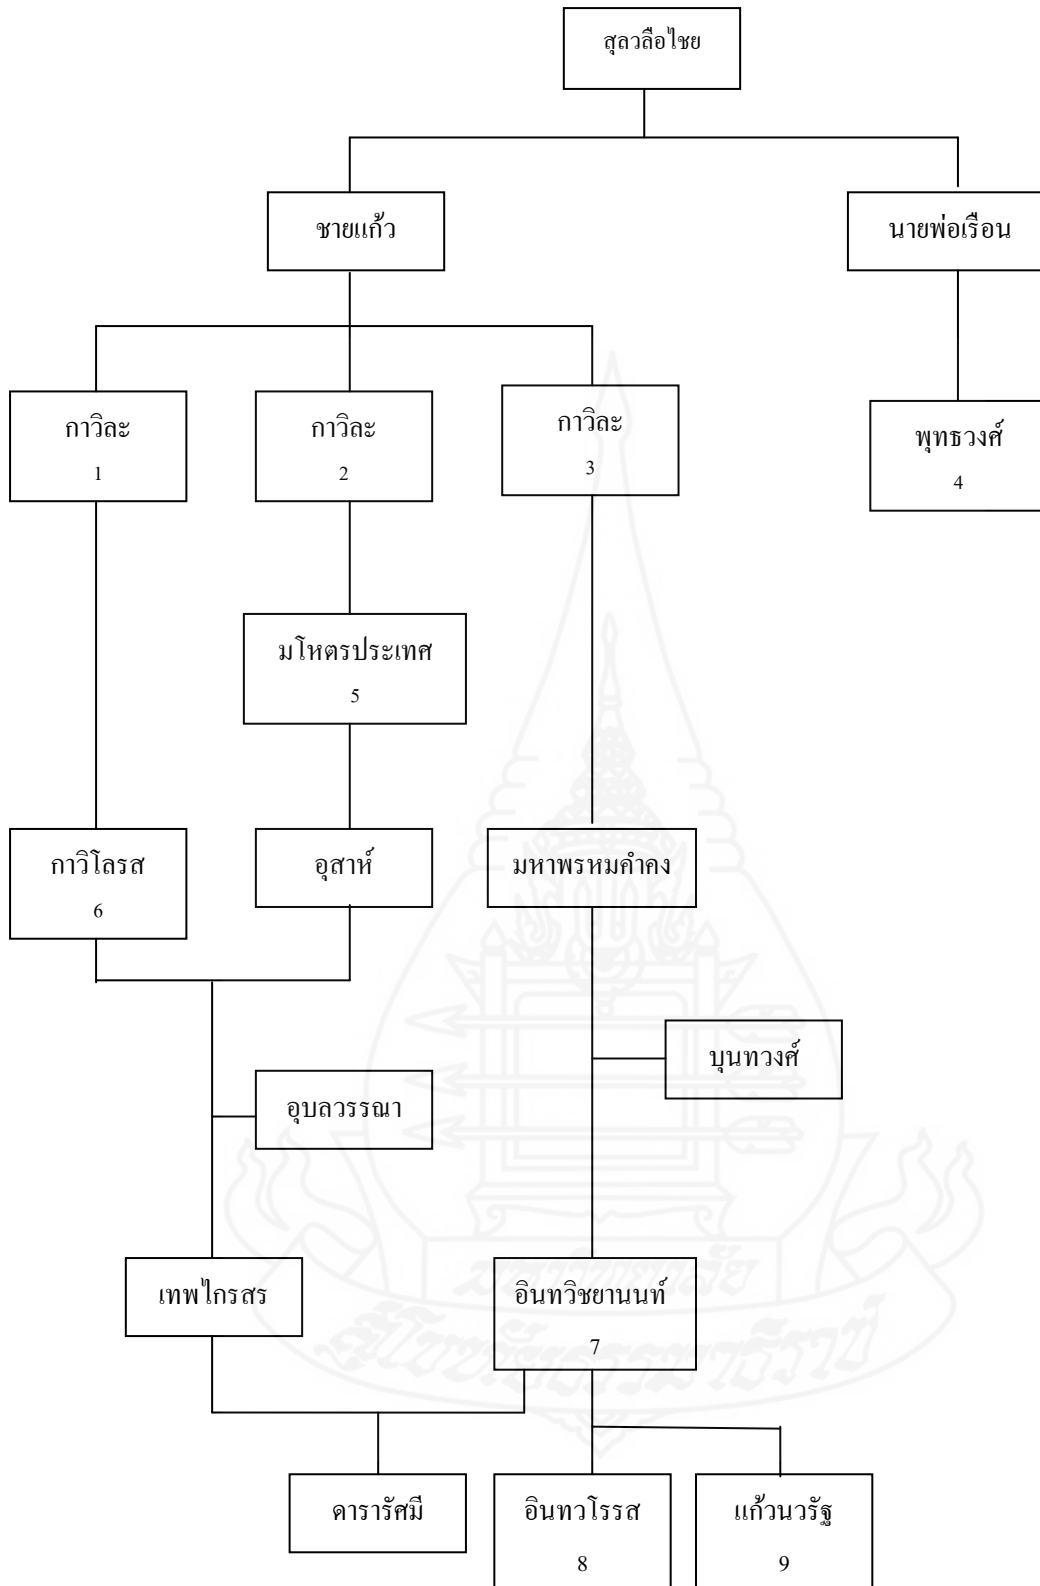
สุลวลือไชย

ชายแก้ว

นายพ่อเรือน

กาวิละ
1

กาวิละ
2

กาวิละ
3

พุทธวงศ์
4

มโหตรประเทศ
5

กาวิโลรส
6

อุสาห์

มหาพรหมคำคง

บุนทวงศ์

อุบลวรรณา

เทพไกรสร

อินทวิชยานนท์
7

ดารารัศมี

อินทวโรรส
8

แก้วนวรัฐ
9